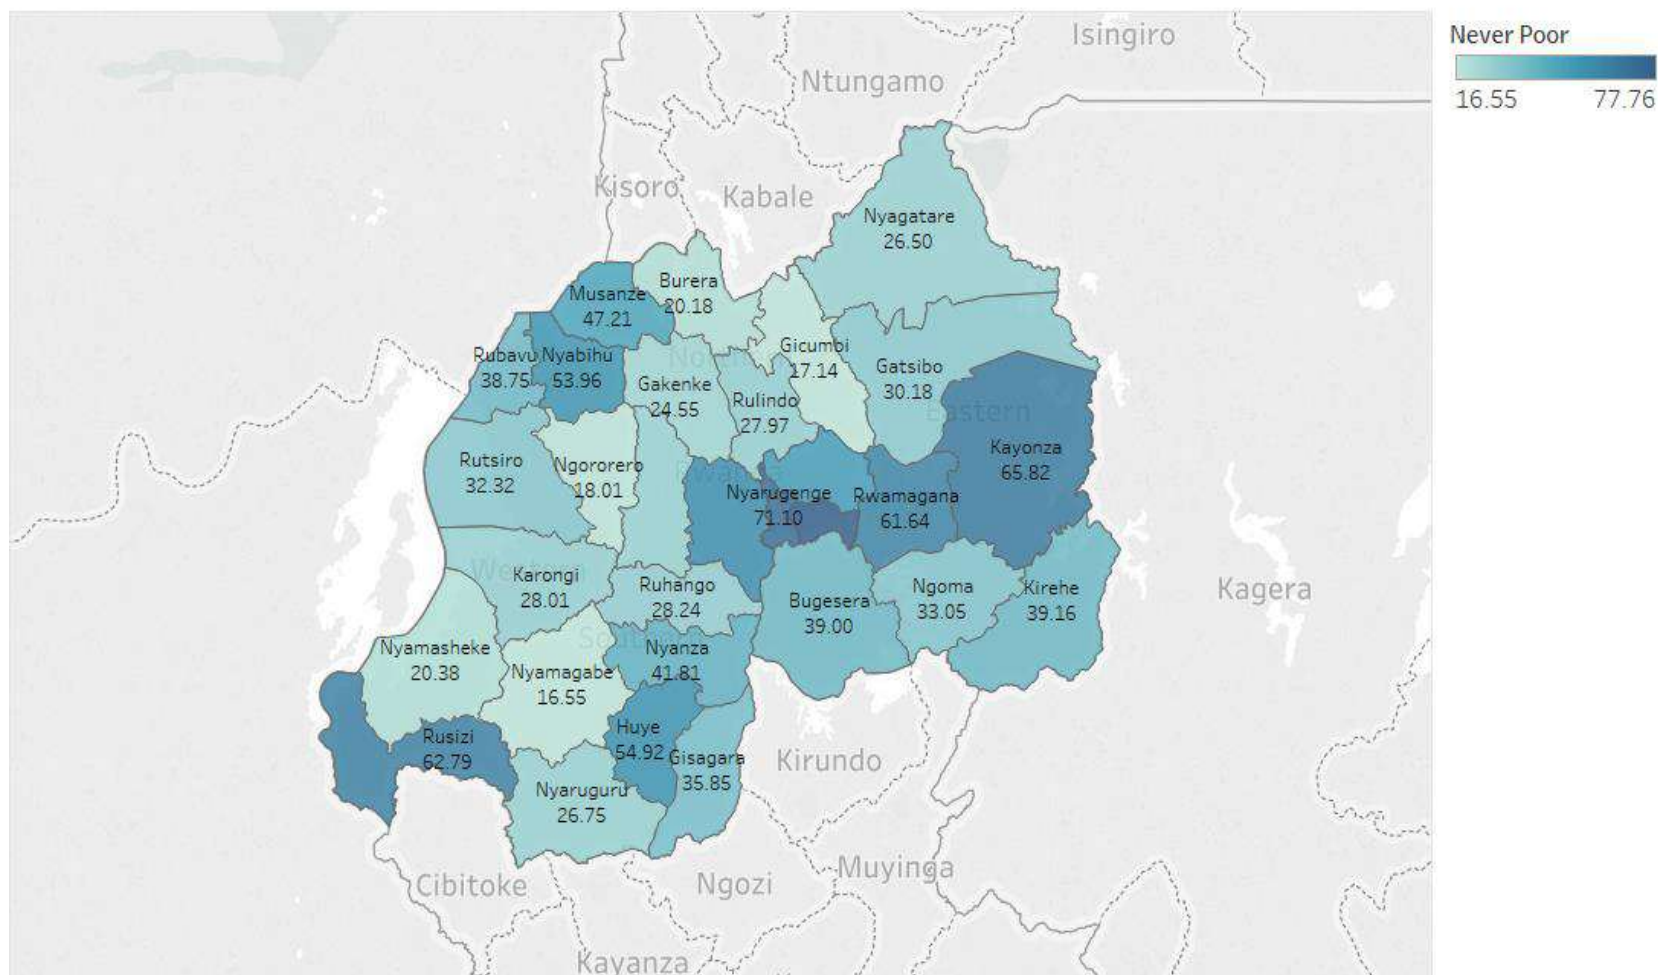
Never Poor
16.55 77.76

Isingiro
Ntungamo
Kisoro
Kabale

Nyagatare
26.50

Burera
20.18

Musanze
47.21

Gicumbi
17.14

Gatsibo
30.18

Rubavu
38.75

Nyabihu
53.96

Gakenke
24.55

Rulindo
27.97

Kayonza
65.82

Rutsiro
32.32

Ngororero
18.01

Nyarugenge
71.10

Rwamagana
61.64

Karongi
28.01

Ruhango
28.24

Bugesera
39.00

Ngoma
33.05

Kirehe
39.16

Kagera

Nyamasheke
20.38

Nyamagabe
16.55

Nyanza
41.81

Rusizi
62.79

Huye
54.92

Gisagara
35.85

Kirundo

Nyaruguru
26.75

Cibitoke
Ngozi
Muyinga
Kayanza